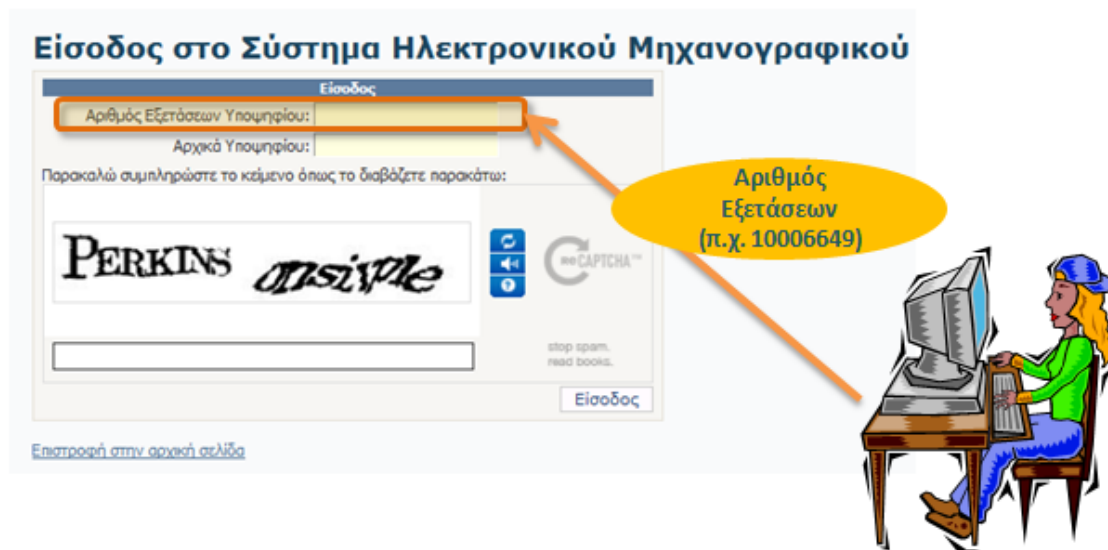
Είσοδος στο Σύστημα Ηλεκτρονικού Μηχανογραφικού

Είσοδος

Αριθμός Εξετάσεων Υποψηφίου:

Αρχικά Υποψηφίου:

Παρακαλώ συμπληρώστε το κείμενο όπως το διαβάζετε παρακάτω:

PERKINS onsiple

reCAPTCHA™

stop spam. read books.

Είσοδος

Επιστροφή στην αρχική σελίδα

Αριθμός Εξετάσεων (π.χ. 10006649)